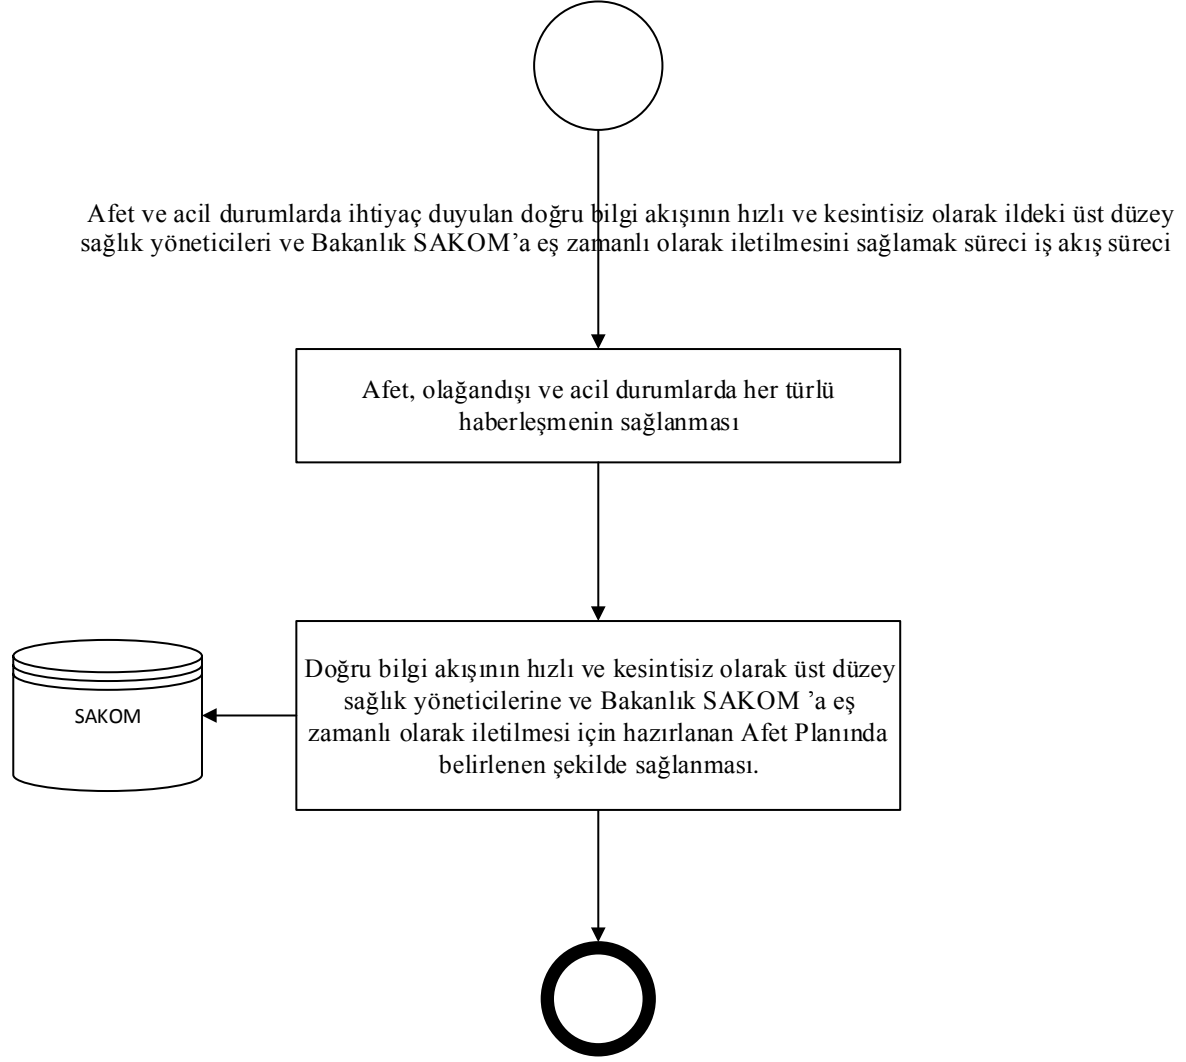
Afet ve acil durumlarda ihtiyaç duyulan doğru bilgi akışının hızlı ve kesintisiz olarak ildeki üst düzey sağlık yöneticileri ve Bakanlık SAKOM'a eş zamanlı olarak iletilmesini sağlamak süreci iş akış süreci

Afet, olağandışı ve acil durumlarda her türlü haberleşmenin sağlanması

Doğru bilgi akışının hızlı ve kesintisiz olarak üst düzey sağlık yöneticilerine ve Bakanlık SAKOM 'a eş zamanlı olarak iletilmesi için hazırlanan Afet Planında belirlenen şekilde sağlanması.

SAKOM